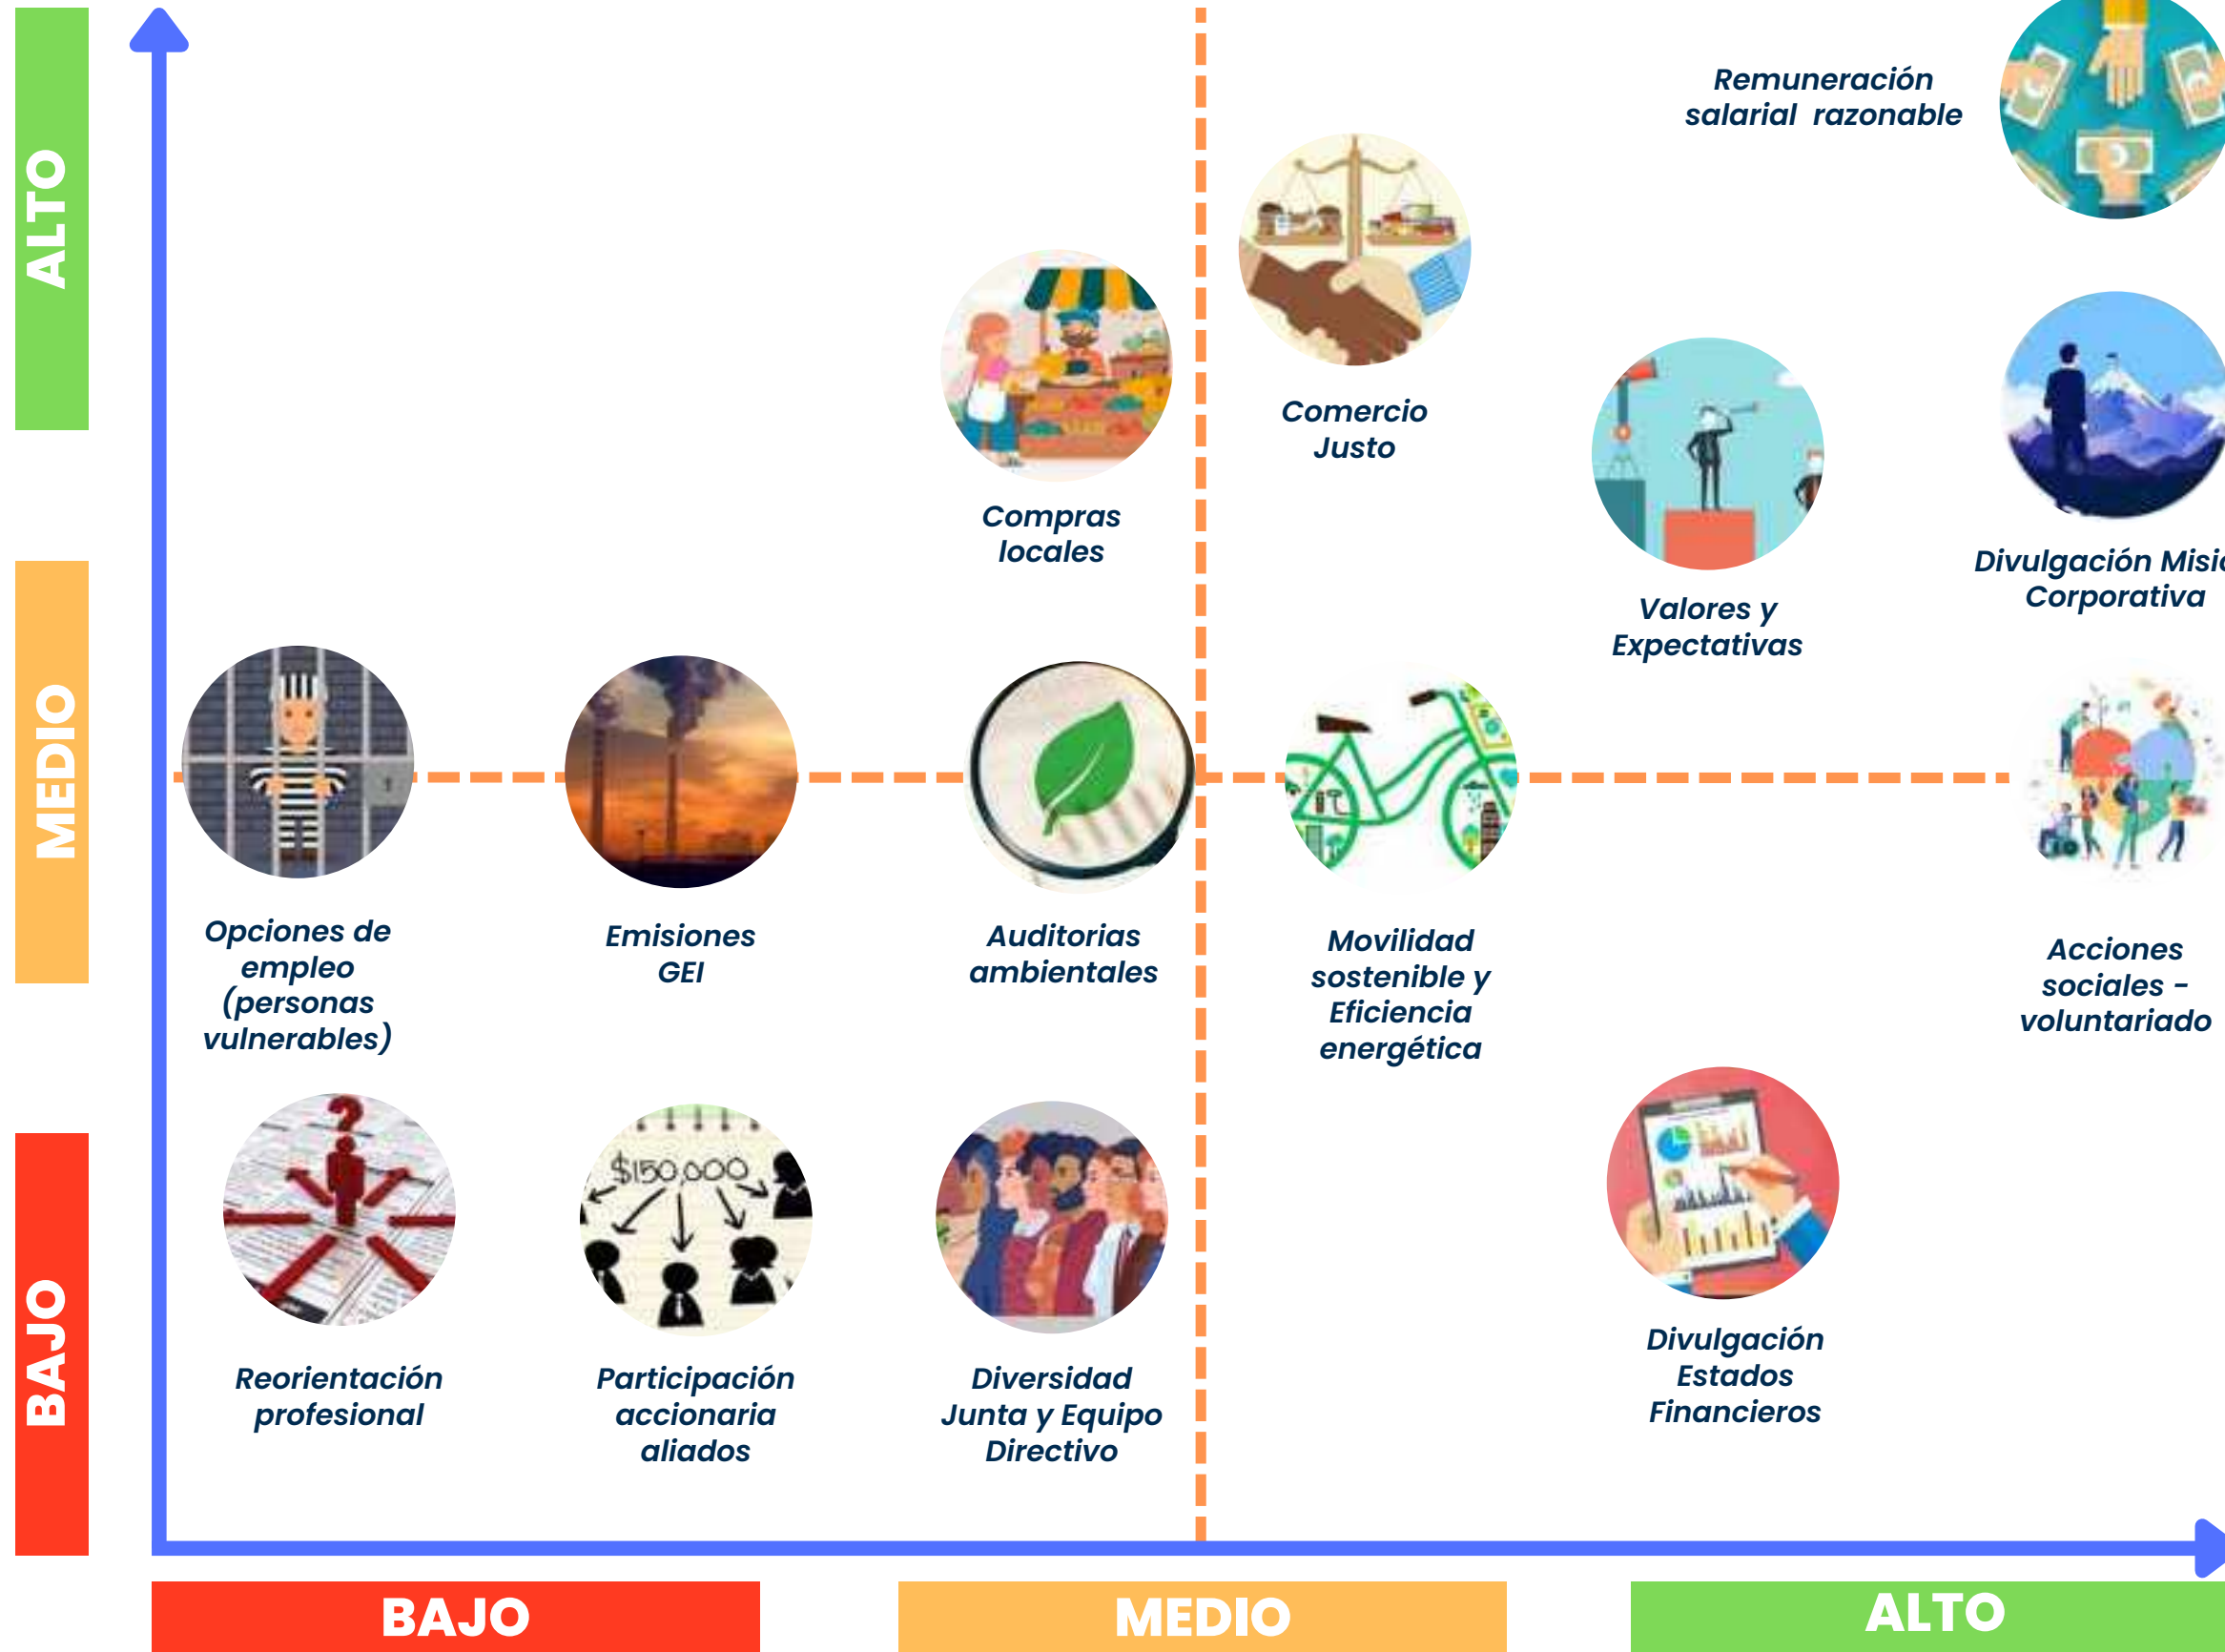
ALTO

MEDIO

BAJO

Remuneración salarial razonable

Comercio Justo

Compras locales

Valores y Expectativas

Divulgación Misi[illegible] Corporativa

Opciones de empleo (personas vulnerables)

Emisiones GEI

Auditorias ambientales

Movilidad sostenible y Eficiencia energética

Acciones sociales - voluntariado

$150,000

Reorientación profesional

Participación accionaria aliados

Diversidad Junta y Equipo Directivo

Divulgación Estados Financieros

BAJO

MEDIO

ALTO